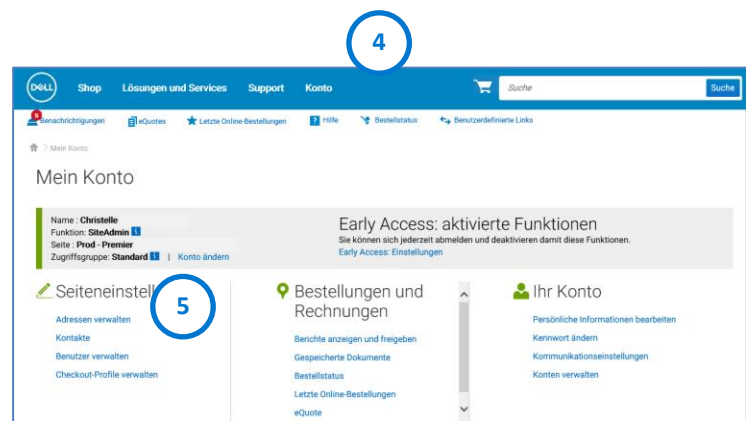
4

DELL Shop Lösungen und Services Support Konto Suche Suche

9 Benachrichtigungen eQuotes Letzte Online-Bestellungen Hilfe Bestellstatus Benutzerdefinierte Links

Mein Konto

Mein Konto

Name : Christelle
Funktion: SiteAdmin
Seite : Prod - Premier
Zugriffsgruppe: Standard | Konto ändern

Early Access: aktivierte Funktionen
Sie können sich jederzeit abmelden und deaktivieren damit diese Funktionen.
Early Access: Einstellungen

Seiteneinstell

5

Adressen verwalten
Kontakte
Benutzer verwalten
Checkout-Profile verwalten

Bestellungen und Rechnungen

Berichte anzeigen und freigeben
Gespeicherte Dokumente
Bestellstatus
Letzte Online-Bestellungen
eQuote

Ihr Konto

Persönliche Informationen bearbeiten
Kennwort ändern
Kommunikationseinstellungen
Konten verwalten